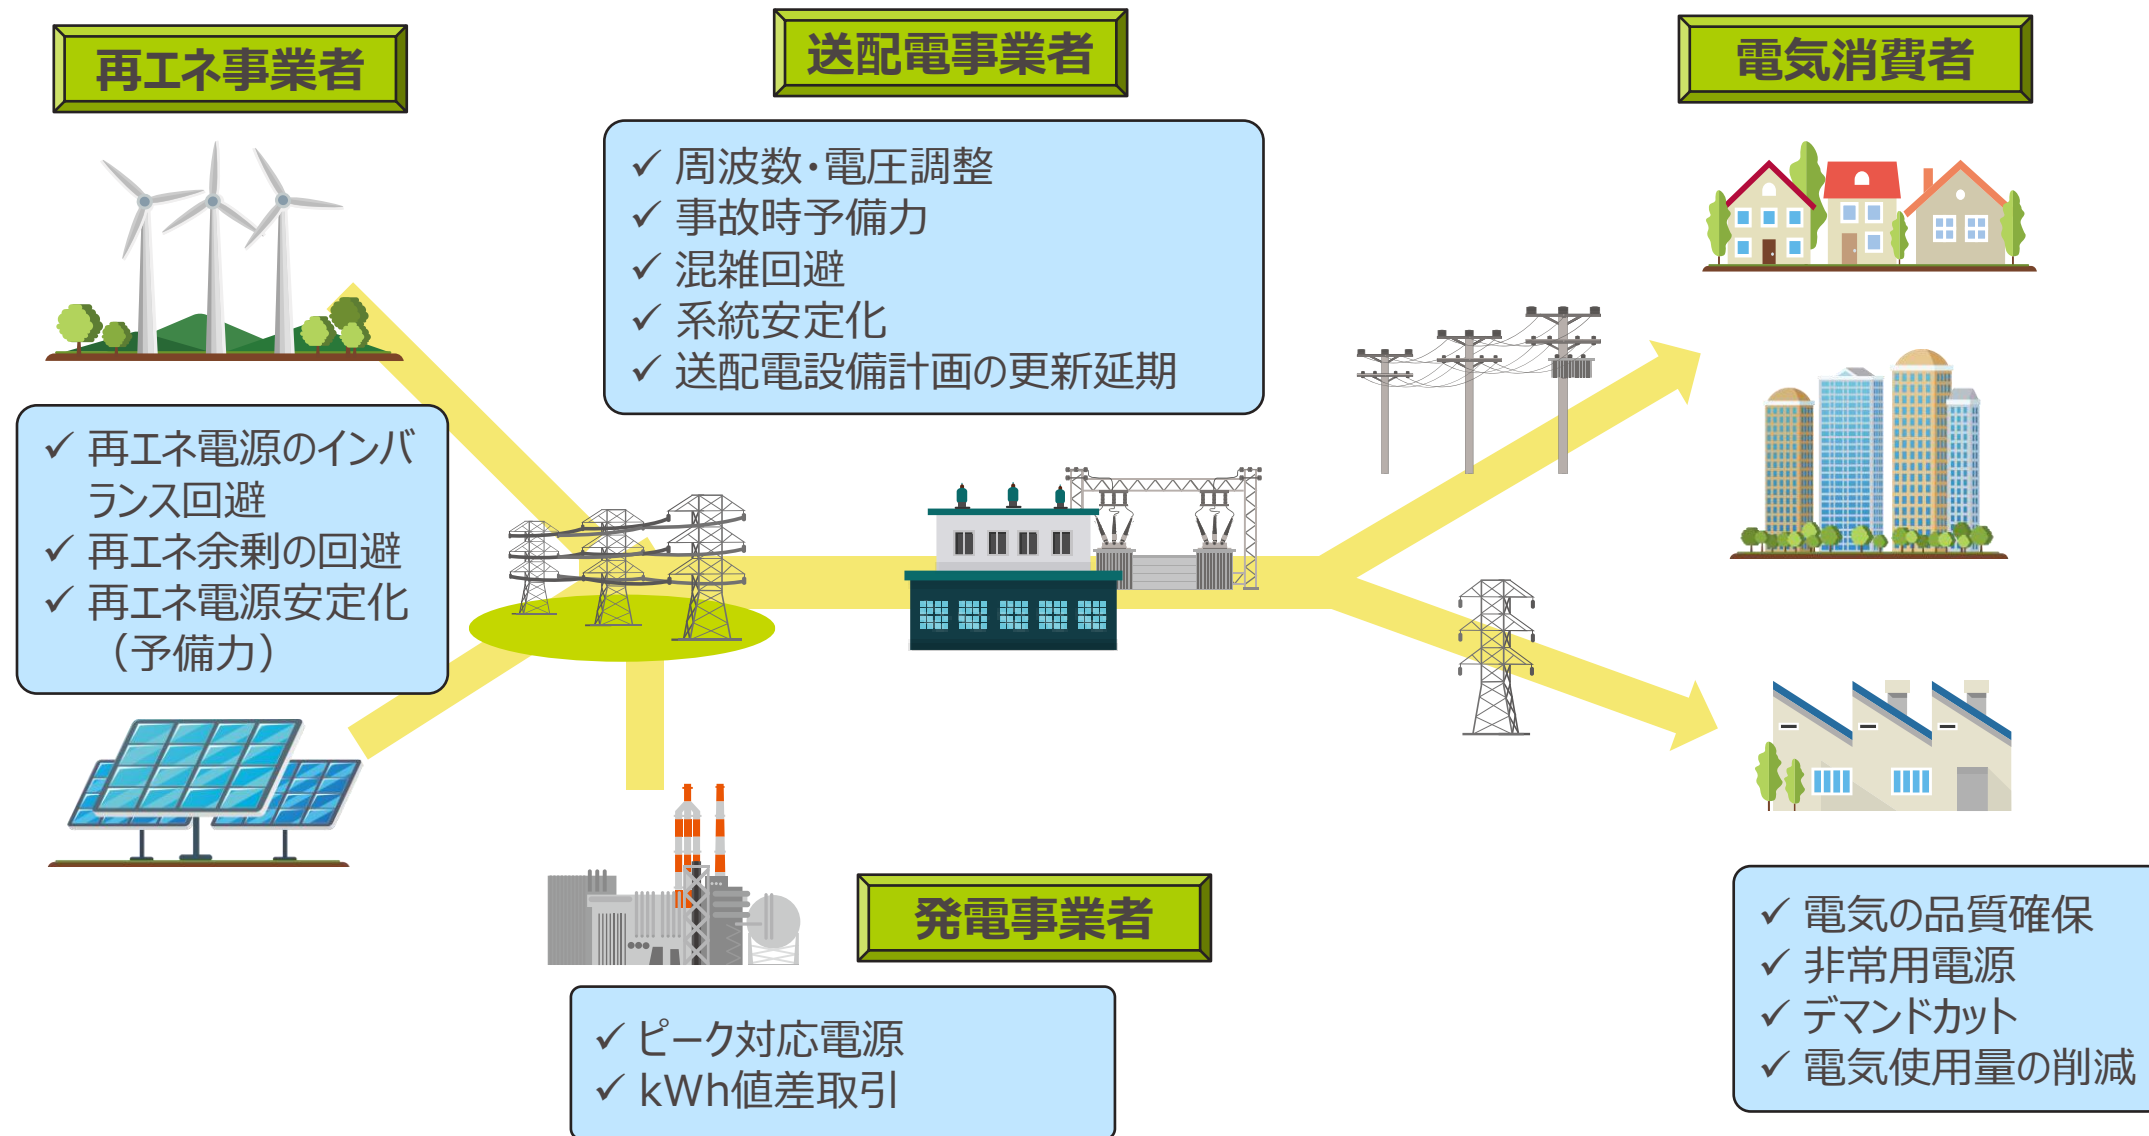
再エネ事業者

送配電事業者

電気消費者

✓ 周波数・電圧調整
✓ 事故時予備力
✓ 混雑回避
✓ 系統安定化
✓ 送配電設備計画の更新延期

✓ 再エネ電源のインバランス回避
✓ 再エネ余剰の回避
✓ 再エネ電源安定化（予備力）

発電事業者

✓ ピーク対応電源
✓ kWh値差取引

✓ 電気の品質確保
✓ 非常用電源
✓ デマンドカット
✓ 電気使用量の削減